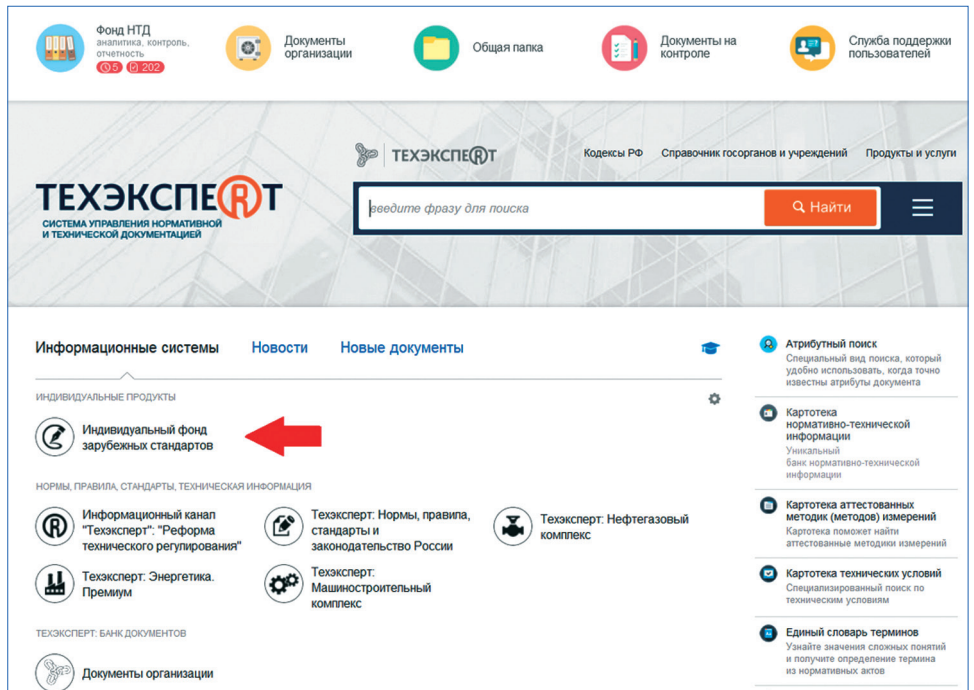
Фонд НТД
аналитика, контроль, отчетность
5 202

Документы организации

Общая папка

Документы на контроле

Служба поддержки пользователей

ТЕХЭКСПЕРТ

Кодексы РФ Справочник госорганов и учреждений Продукты и услуги

ТЕХЭКСПЕРТ
СИСТЕМА УПРАВЛЕНИЯ НОРМАТИВНОЙ И ТЕХНИЧЕСКОЙ ДОКУМЕНТАЦИЕЙ

введите фразу для поиска

Найти

Информационные системы Новости Новые документы

ИНДИВИДУАЛЬНЫЕ ПРОДУКТЫ

Индивидуальный фонд зарубежных стандартов

НОРМЫ, ПРАВИЛА, СТАНДАРТЫ, ТЕХНИЧЕСКАЯ ИНФОРМАЦИЯ

Информационный канал "Техэксперт": "Реформа технического регулирования"

Техэксперт: Нормы, правила, стандарты и законодательство России

Техэксперт: Нефтегазовый комплекс

Техэксперт: Энергетика. Премиум

Техэксперт: Машиностроительный комплекс

ТЕХЭКСПЕРТ: БАНК ДОКУМЕНТОВ

Документы организации

Атрибутный поиск
Специальный вид поиска, который удобно использовать, когда точно известны атрибуты документа

Картотека нормативно-технической информации
Уникальный банк нормативно-технической информации

Картотека аттестованных методик (методов) измерений
Картотека поможет найти аттестованные методики измерений

Картотека технических условий
Специализированный поиск по техническим условиям

Единый словарь терминов
Узнайте значения сложных понятий и получите определение термина из нормативных актов